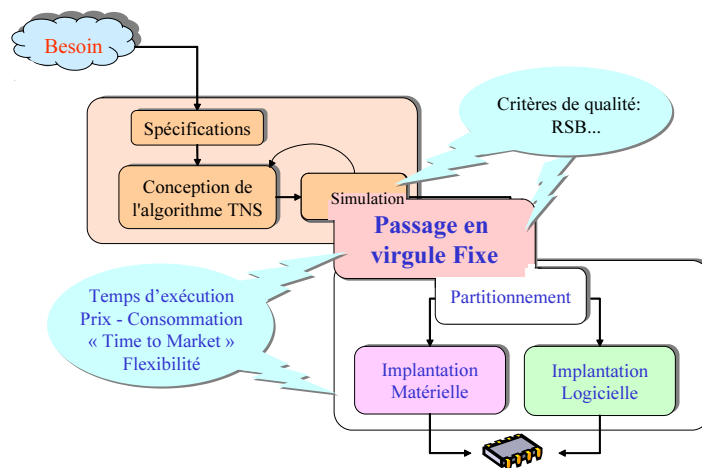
Besoin

Spécifications

Conception de l'algorithme TNS

Simulation

Critères de qualité: RSB...

Passage en virgule Fixe

Partitionnement

Temps d'exécution
Prix - Consommation
« Time to Market »
Flexibilité

Implantation Matérielle

Implantation Logicielle